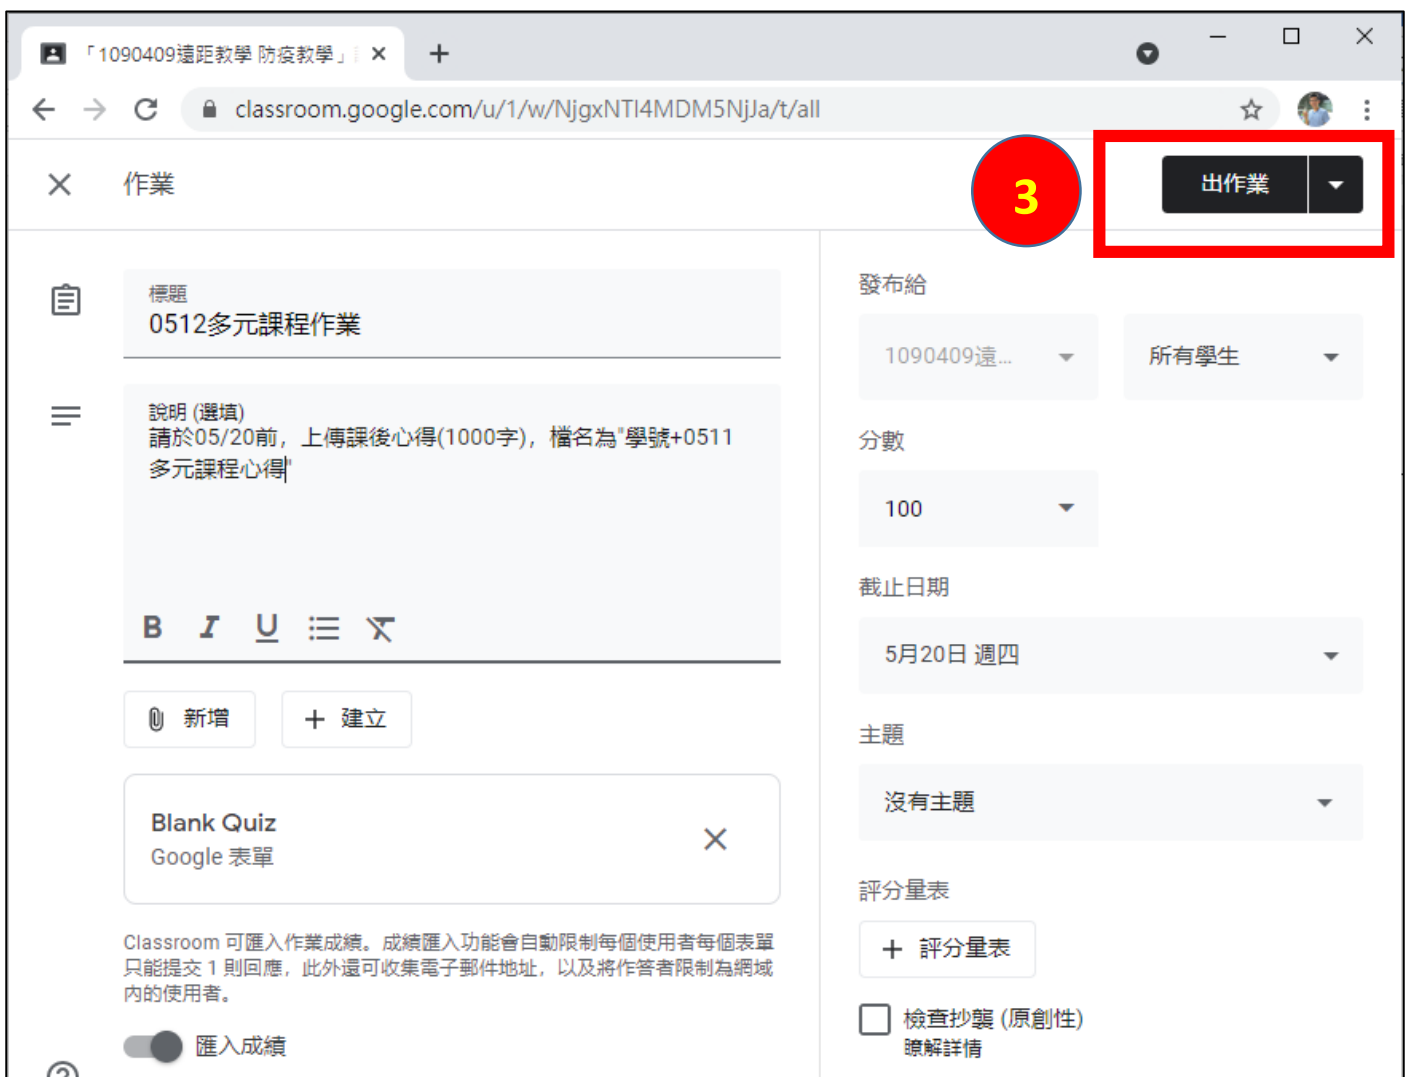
「1090409遠距教學 防疫教學」 ×
+
classroom.google.com/u/1/w/NjgxNTI4MDM5NjJa/t/all

×
作業
3
出作業

標題
0512多元課程作業

說明 (選填)
請於05/20前，上傳課後心得(1000字)，檔名為"學號+0511多元課程心得"

B I U

新增
+ 建立

Blank Quiz
Google 表單
×

Classroom 可匯入作業成績。成績匯入功能會自動限制每個使用者每個表單只能提交 1 則回應，此外還可收集電子郵件地址，以及將作答者限制為網域內的使用者。

匯入成績

發布給
1090409遠...
所有學生

分數
100

截止日期
5月20日 週四

主題
沒有主題

評分量表
+ 評分量表

檢查抄襲 (原創性)
瞭解詳情